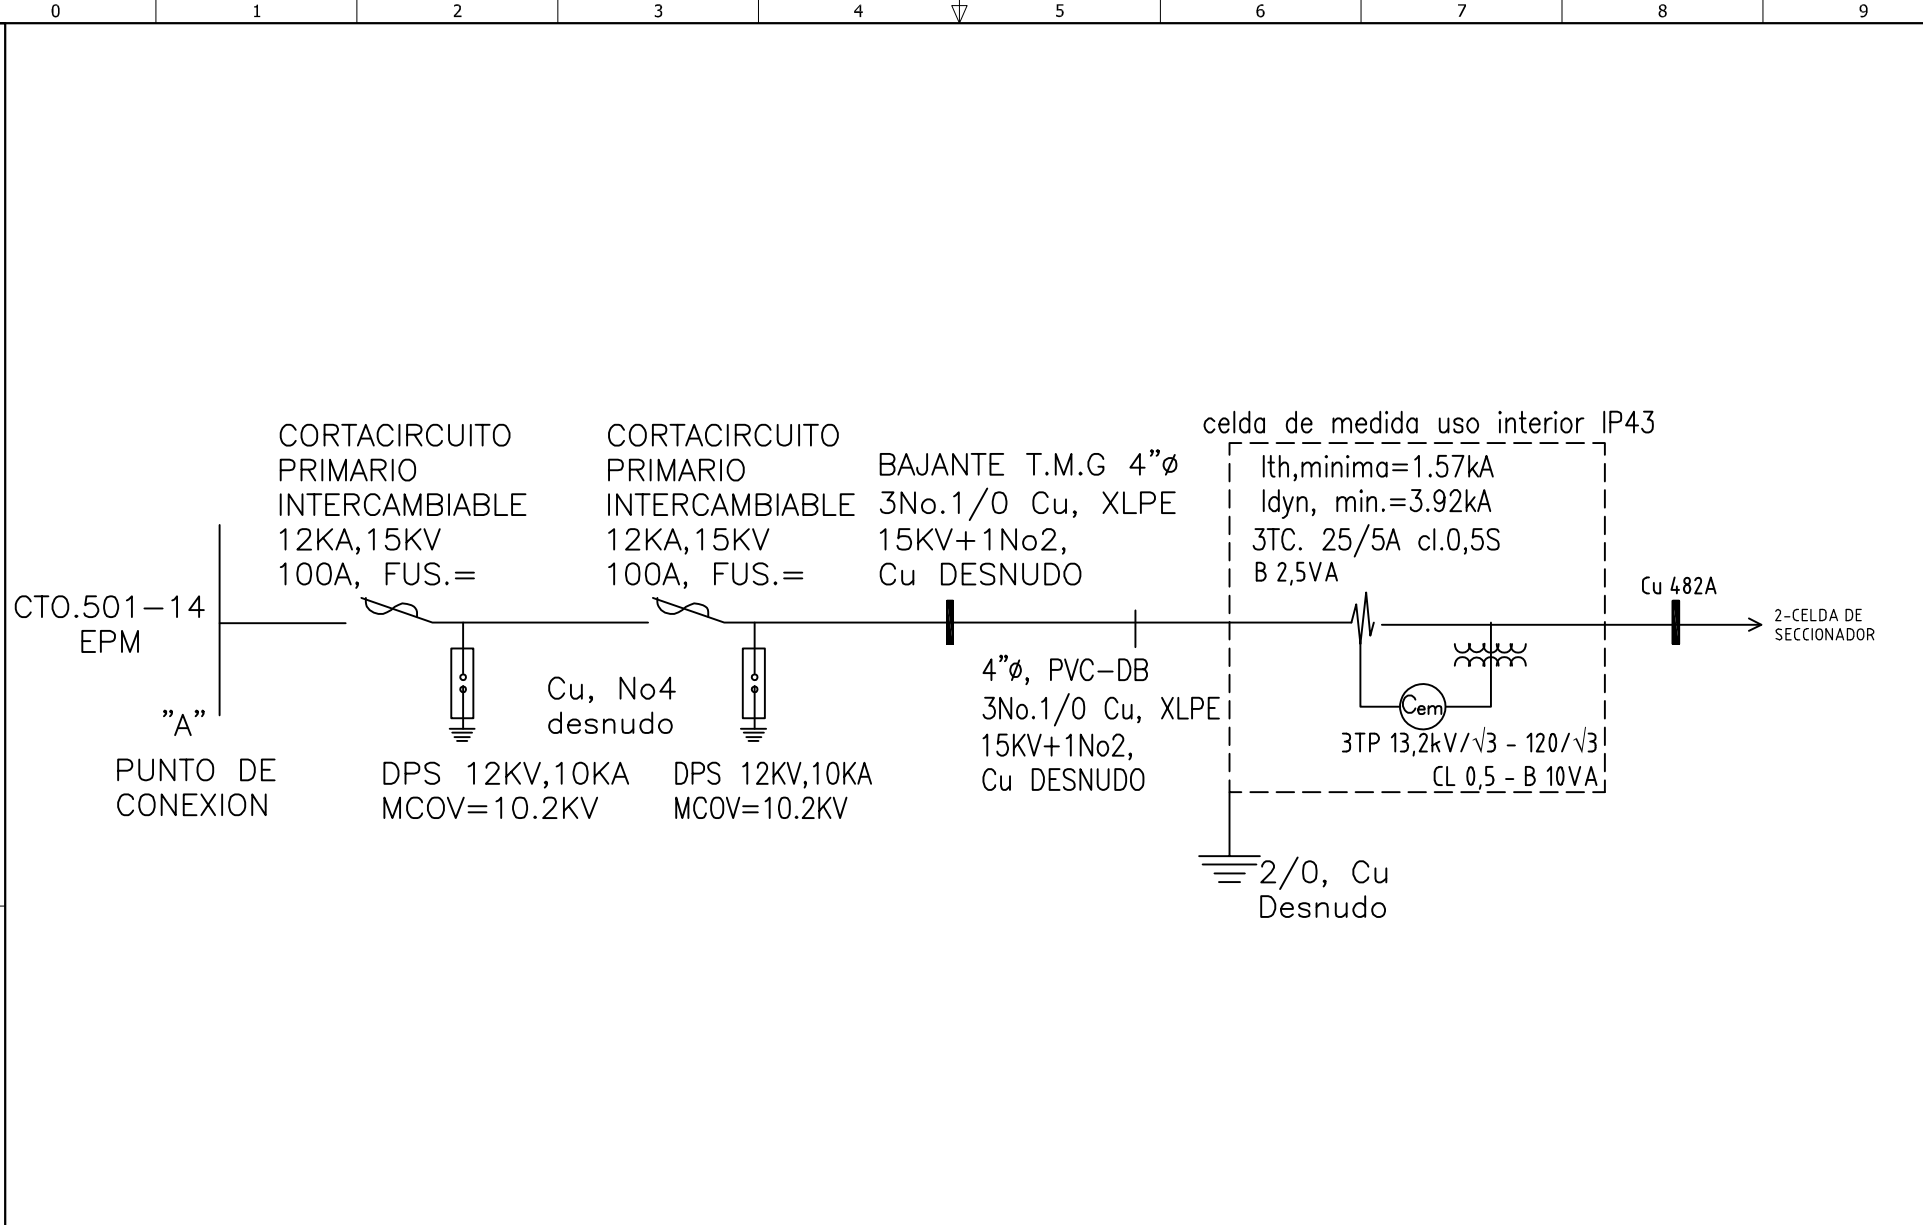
0 1 2 3 4 5 6 7 8 9

CTO.501–14
EPM

"A"

PUNTO DE CONEXION

CORTACIRCUITO PRIMARIO INTERCAMBIABLE 12KA,15KV 100A, FUS.=

DPS 12KV,10KA MCOV=10.2KV

Cu, No4 desnudo

CORTACIRCUITO PRIMARIO INTERCAMBIABLE 12KA,15KV 100A, FUS.=

DPS 12KV,10KA MCOV=10.2KV

BAJANTE T.M.G 4"ø 3No.1/0 Cu, XLPE 15KV+1No2, Cu DESNUDO

4"ø, PVC–DB 3No.1/0 Cu, XLPE 15KV+1No2, Cu DESNUDO

celda de medida uso interior IP43

Ith,minima=1.57kA
Idyn, min.=3.92kA
3TC. 25/5A cl.0,5S
B 2,5VA

Cem

3TP 13,2kV/$\sqrt{3}$ - 120/$\sqrt{3}$
CL 0,5 - B 10VA

Cu 482A

2-CELDA DE SECCIONADOR

2/0, Cu Desnudo